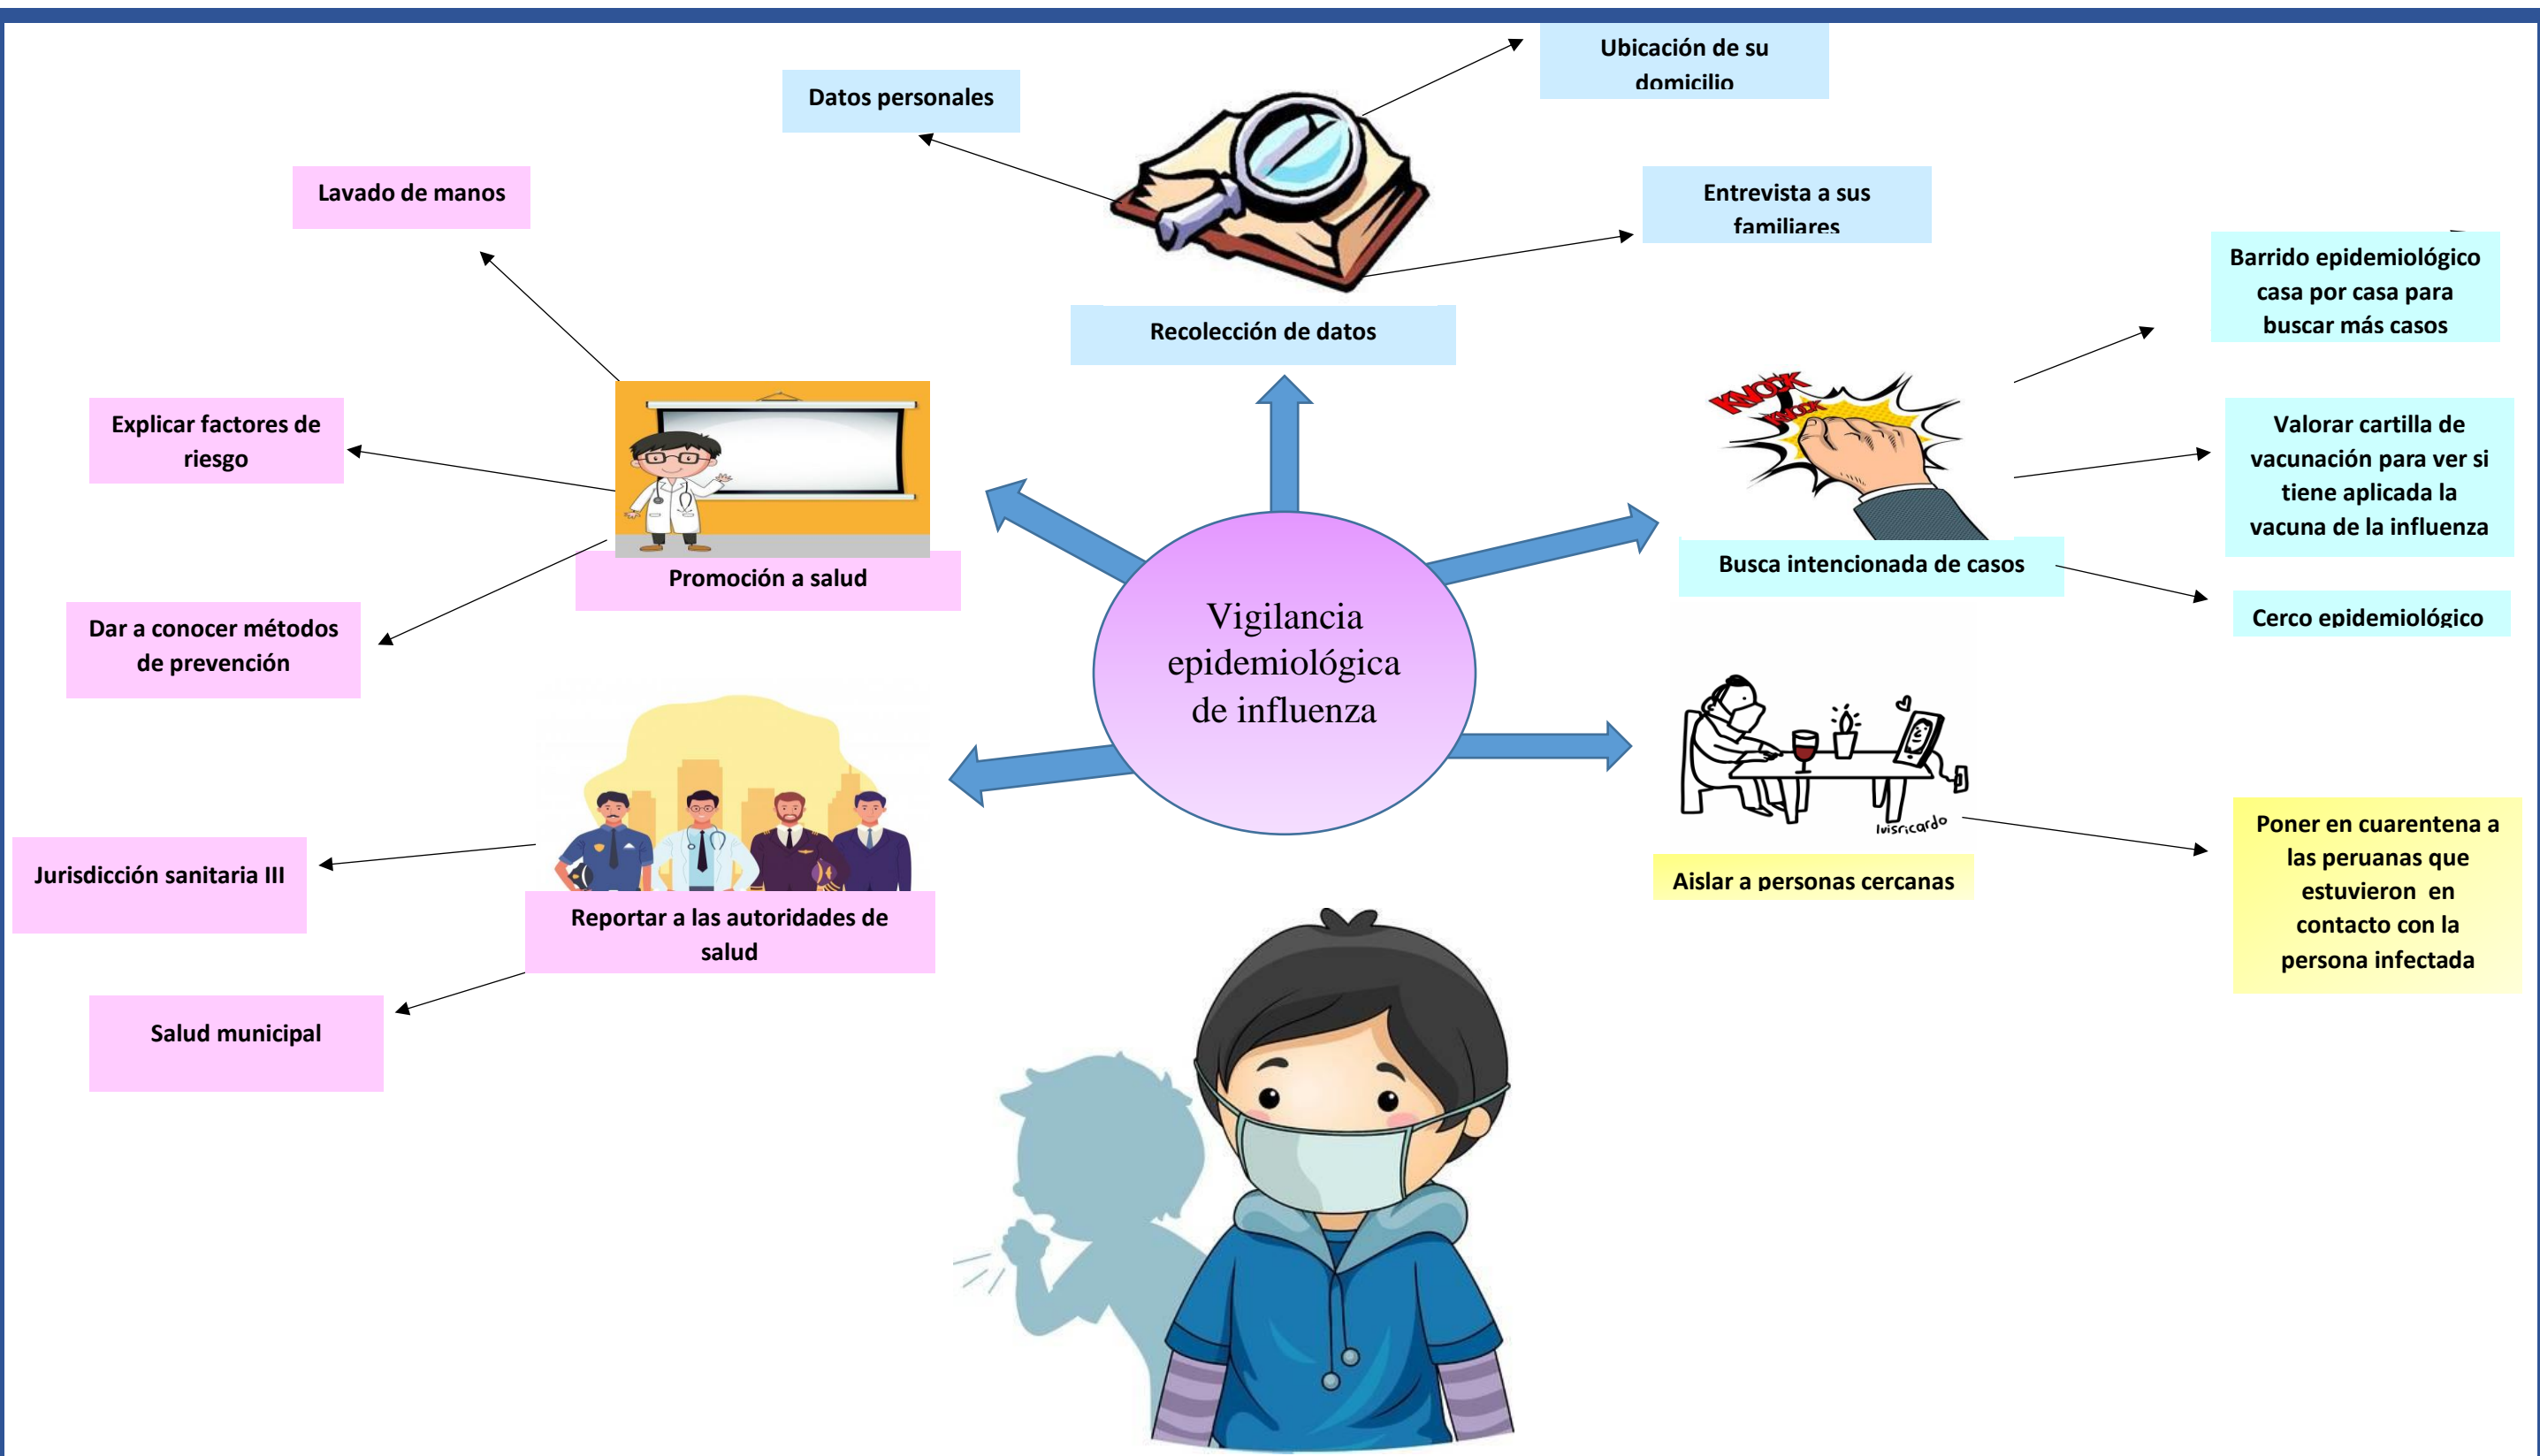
Vigilancia epidemiológica de influenza

Recolección de datos

Datos personales

Ubicación de su domicilio

Entrevista a sus familiares

Busca intencionada de casos

Barrido epidemiológico casa por casa para buscar más casos

Valorar cartilla de vacunación para ver si tiene aplicada la vacuna de la influenza

Cerco epidemiológico

Aislar a personas cercanas

Poner en cuarentena a las peruanas que estuvieron en contacto con la persona infectada

Promoción a salud

Lavado de manos

Explicar factores de riesgo

Dar a conocer métodos de prevención

Reportar a las autoridades de salud

Jurisdicción sanitaria III

Salud municipal

KNOCK KNOCK

luisricardo